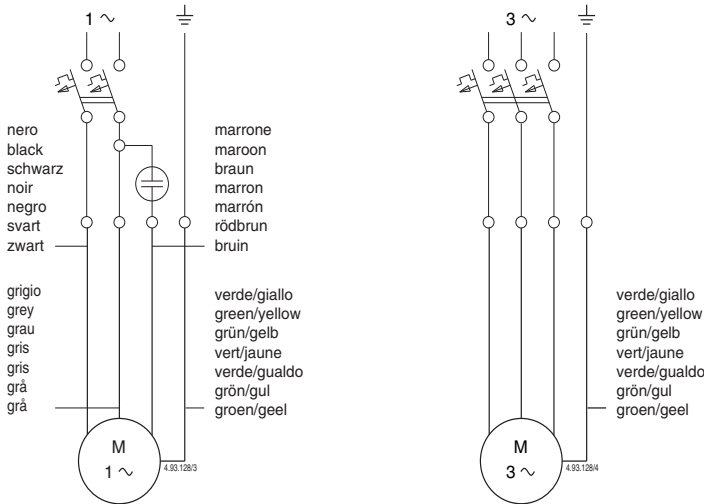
1 ~

nero
black
schwarz
noir
negro
svart
zwart

marrone
maroon
braun
marron
marrón
rödbrun
bruin

grigio
grey
grau
gris
gris
grå
grå

verde/giallo
green/yellow
grün/gelb
vert/jaune
verde/gualdo
grön/gul
groen/geel

M
1 ~
4.93.128/3

3 ~

verde/giallo
green/yellow
grün/gelb
vert/jaune
verde/gualdo
grön/gul
groen/geel

M
3 ~
4.93.128/4